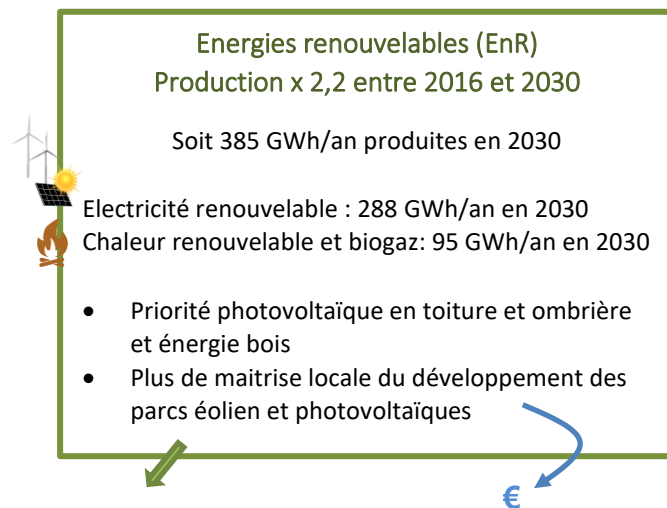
Energies renouvelables (EnR)
Production x 2,2 entre 2016 et 2030

Soit 385 GWh/an produites en 2030

Electricité renouvelable : 288 GWh/an en 2030
Chaleur renouvelable et biogaz: 95 GWh/an en 2030

- Priorité photovoltaïque en toiture et ombrière et énergie bois
- Plus de maitrise locale du développement des parcs éolien et photovoltaïques

€